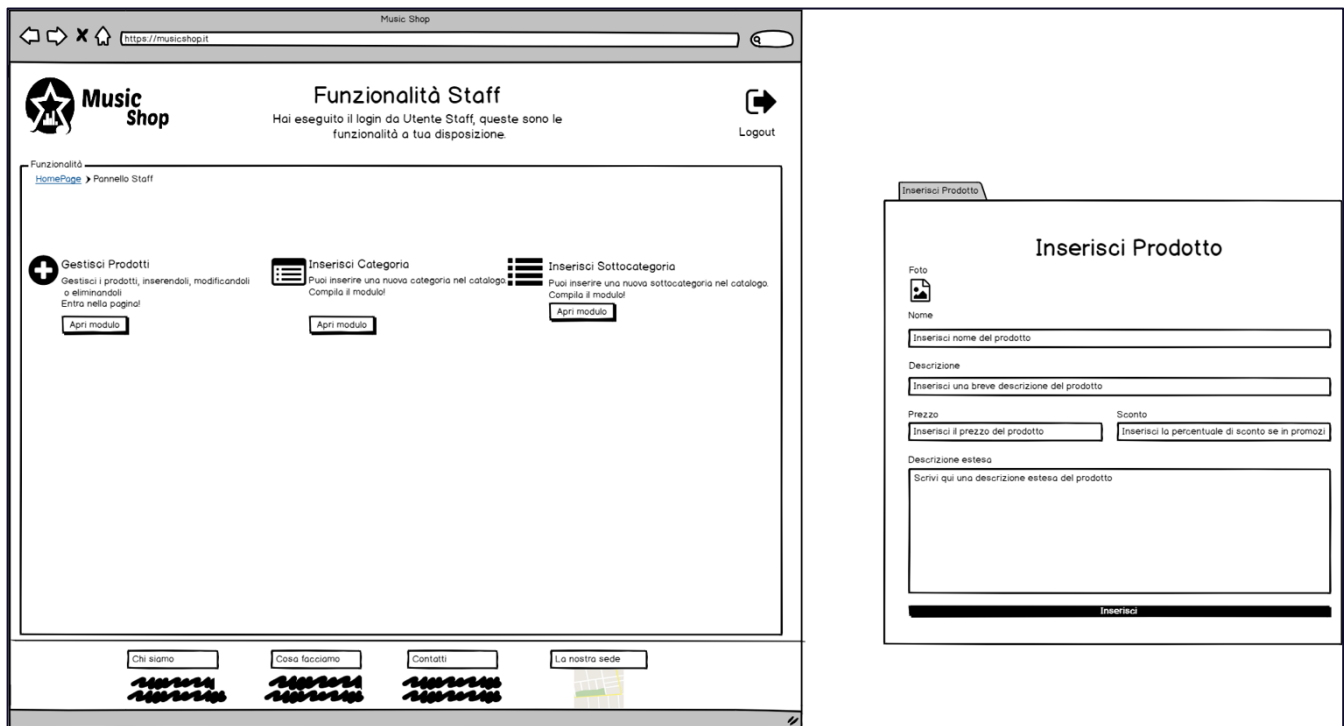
Music Shop

https://musicshop.it

Music Shop

Funzionalità Staff

Hai eseguito il login da Utente Staff, queste sono le funzionalità a tua disposizione.

Logout

Funzionalità

HomePage > Pannello Staff

Gestisci Prodotti

Gestisci i prodotti, inserendoli, modificandoli o eliminandoli
Entra nella pagina!

Apri modulo

Inserisci Categoria

Puoi inserire una nuova categoria nel catalogo.
Compila il modulo!

Apri modulo

Inserisci Sottocategoria

Puoi inserire una nuova sottocategoria nel catalogo.
Compila il modulo!

Apri modulo

Chi siamo

Cosa facciamo

Contatti

La nostra sede

Inserisci Prodotto

Inserisci Prodotto

Foto

Nome

Inserisci nome del prodotto

Descrizione

Inserisci una breve descrizione del prodotto

Prezzo

Inserisci il prezzo del prodotto

Sconto

Inserisci la percentuale di sconto se in promozi

Descrizione estesa

Scrivi qui una descrizione estesa del prodotto

Inserisci